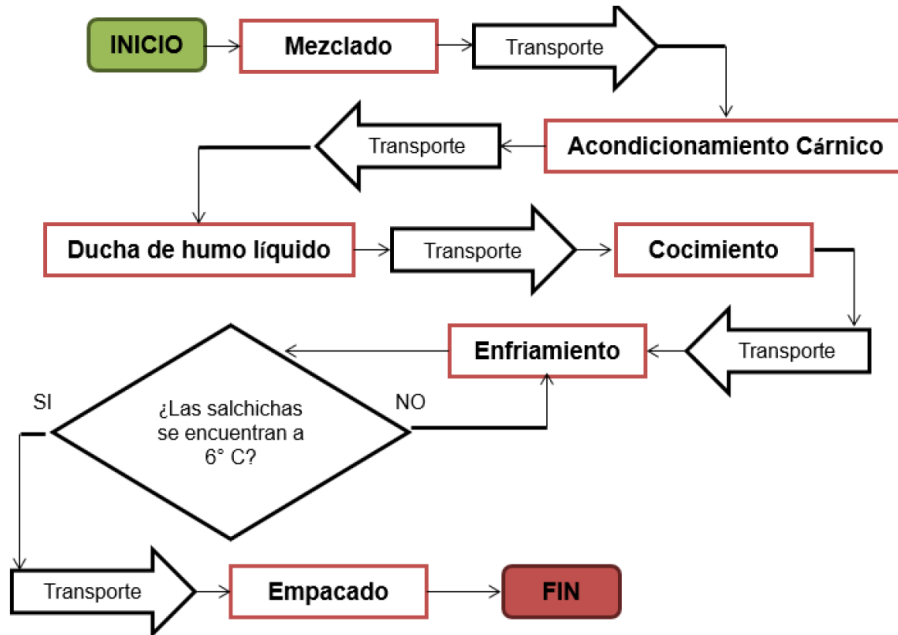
INICIO

Mezclado

Transporte

Acondicionamiento Cárnico

Transporte

Ducha de humo líquido

Transporte

Cocimiento

Transporte

Enfriamiento

SI

¿Las salchichas se encuentran a 6° C?

NO

Transporte

Empacado

FIN